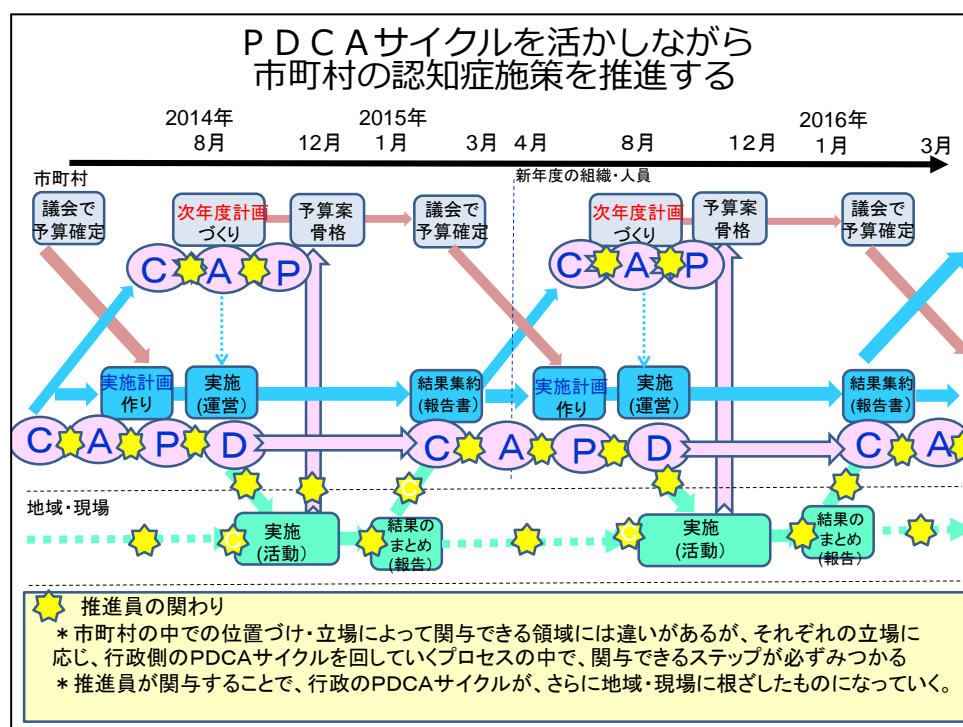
ＰＤＣＡサイクルを活かしながら
市町村の認知症施策を推進する

2014年 8月 12月 2015年 1月 3月 4月 8月 12月 2016年 1月 3月

市町村

新年度の組織・人員

議会で予算確定

次年度計画づくり

予算案骨格

議会で予算確定

次年度計画づくり

予算案骨格

議会で予算確定

C A P

C A P

実施計画作り

実施(運営)

結果集約(報告書)

実施計画作り

実施(運営)

結果集約(報告書)

C A P D

C A P D

C A

地域・現場

実施(活動)

結果のまとめ(報告)

実施(活動)

結果のまとめ(報告)

推進員の関わり

＊市町村の中での位置づけ・立場によって関与できる領域には違いがあるが、それぞれの立場に応じ、行政側のPDCAサイクルを回していくプロセスの中で、関与できるステップが必ずみつかる

＊推進員が関与することで、行政のPDCAサイクルが、さらに地域・現場に根ざしたものになっていく。